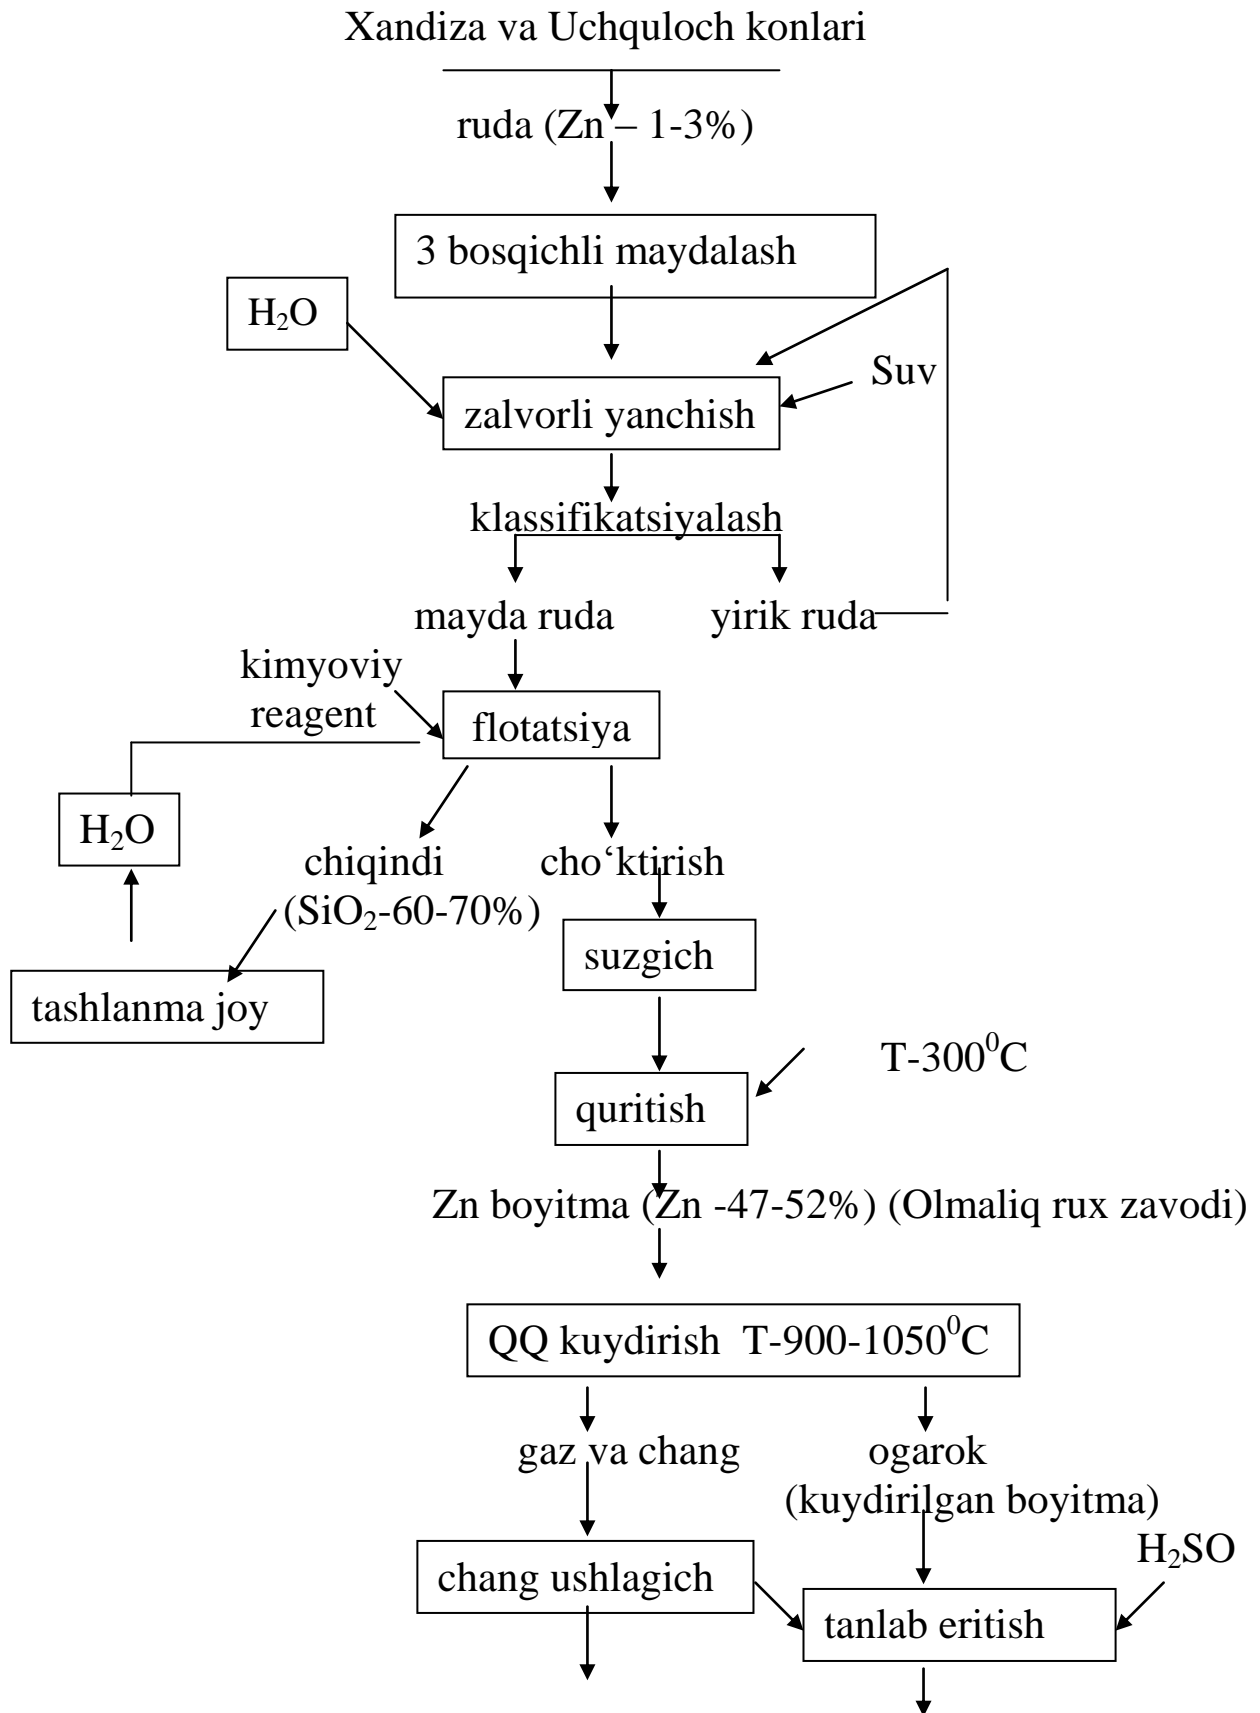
Xandiza va Uchquloch konlari

ruda (Zn – 1-3%)

3 bosqichli maydalash

$H_2O$

zalvorli yanchish

Suv

klassifikatsiyalash

mayda ruda

yirik ruda

kimyoviy reagent

flotatsiya

$H_2O$

chiqindi ($SiO_2$-60-70%)

cho‘ktirish

suzgich

tashlanma joy

T-$300^0$C

quritish

Zn boyitma (Zn -47-52%) (Olmaliq rux zavodi)

QQ kuydirish T-900-$1050^0$C

gaz va chang

ogarok (kuydirilgan boyitma)

$H_2SO$

chang ushlagich

tanlab eritish